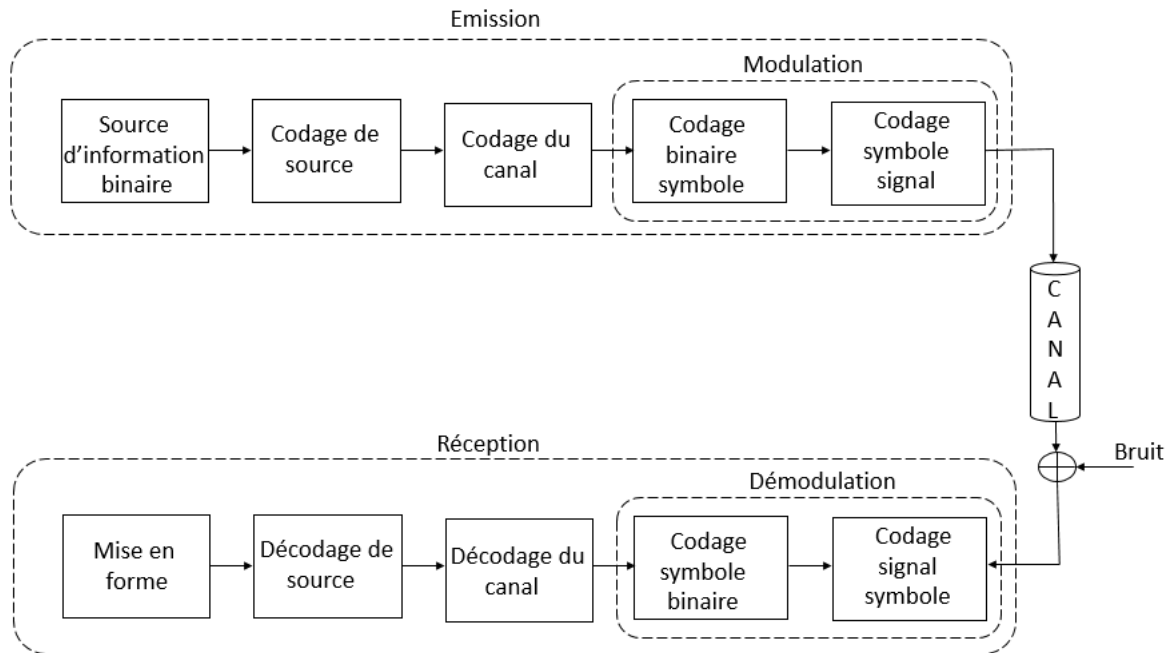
Emission

Modulation

Source d'information binaire

Codage de source

Codage du canal

Codage binaire symbole

Codage symbole signal

CANAL

Bruit

Réception

Démodulation

Mise en forme

Décodage de source

Décodage du canal

Codage symbole binaire

Codage signal symbole